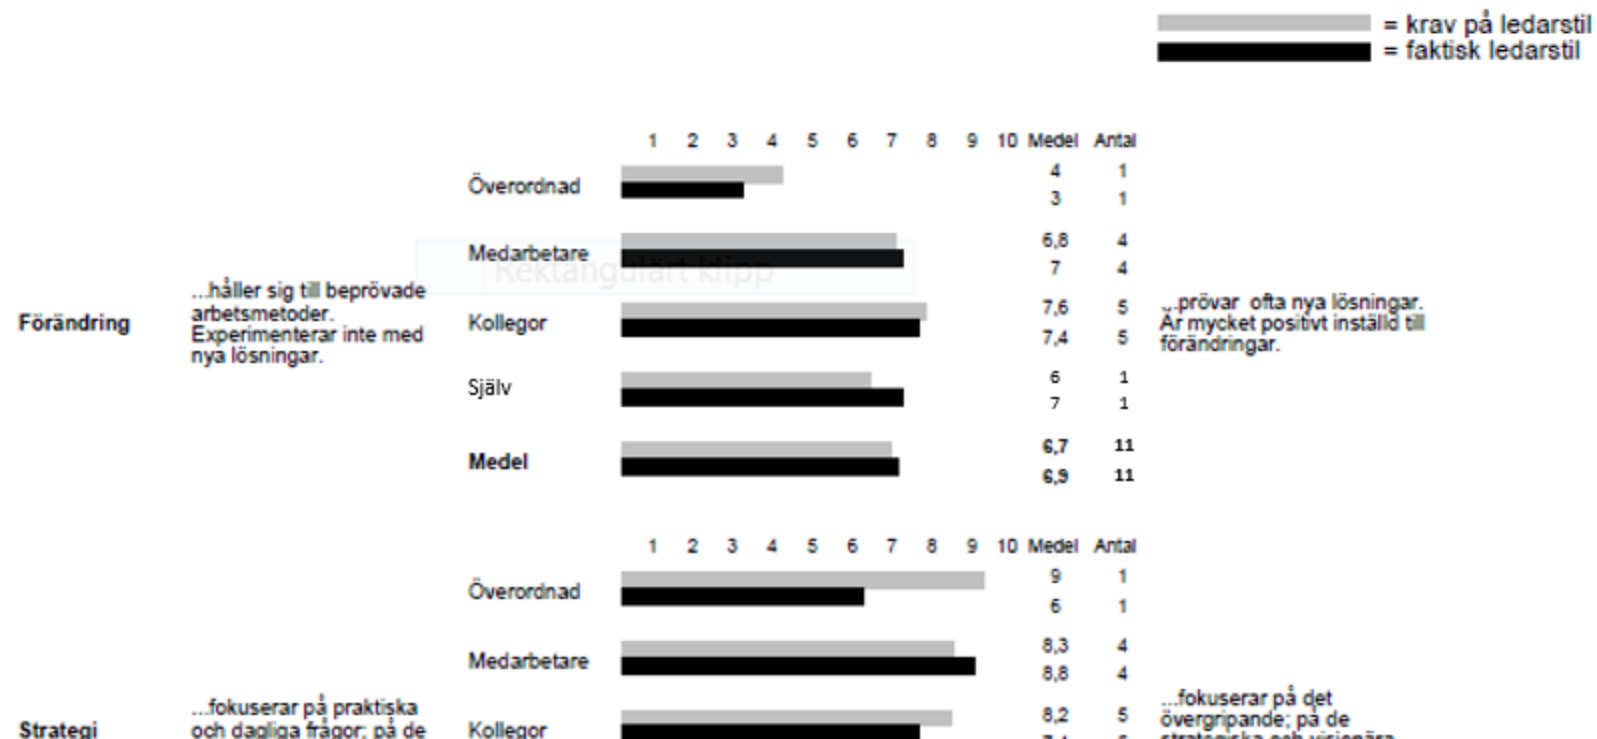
= krav på ledarstil
= faktisk ledarstil

| | | 1 2 3 4 5 6 7 8 9 10 | Medel | Antal | |
|---|---|---|---|---|---|
| | Överordnad | | 4 | 1 | |
| | | | 3 | 1 | |
| | Medarbetare | | 6,8 | 4 | |
| | | | 7 | 4 | |
| Förändring | Kollegor | | 7,6 | 5 | |
| | | | 7,4 | 5 | |
| | Själv | | 6 | 1 | |
| | | | 7 | 1 | |
| | Medel | | 6,7 | 11 | |
| | | | 6,9 | 11 | |

...håller sig till beprövade arbetsmetoder. Experimenterar inte med nya lösningar.

...prövar ofta nya lösningar. Är mycket positivt inställd till förändringar.

Rektangulärt klipp

| | | 1 2 3 4 5 6 7 8 9 10 | Medel | Antal |
|---|---|---|---|---|
| | Överordnad | | 9 | 1 |
| | | | 6 | 1 |
| | Medarbetare | | 8,3 | 4 |
| | | | 8,8 | 4 |
| Strategi | Kollegor | | 8,2 | 5 |
| | | | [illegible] | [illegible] |

...fokuserar på praktiska och dagliga frågor; på de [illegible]

...fokuserar på det övergripande; på de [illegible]